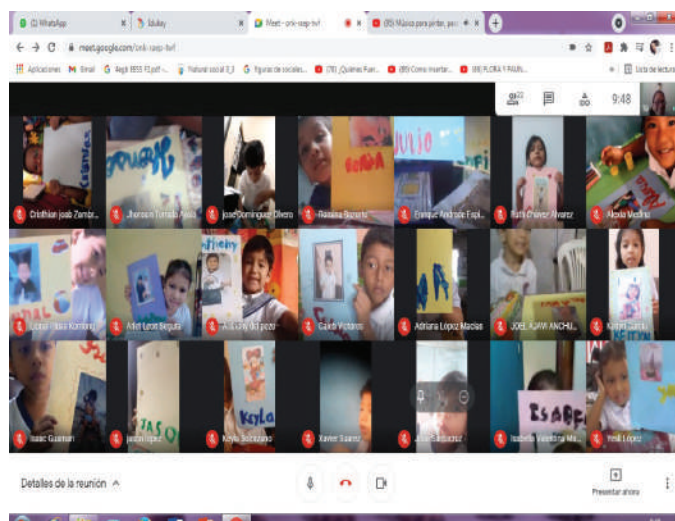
(2) WhatsApp
Idukay
Meet - onk-rasp-twf
(95) Música para pintar, pen

meet.google.com/onk-rasp-twf

Aplicaciones Gmail Regl 8855 F1.pdf Natural social 3_3 figuras de sociales (78) ¿Quiénes Fuer... (89) Cómo insertar... (68) FLORA Y FAUN... Lista de lectura

9:48

Cristhian Jacob Zambr...
Jhonsom Tomala Awila
José Domínguez Olvera
Roxana Bazurto
Enrique Andrade Espi...
Ruth Chavez Alvarez
Alexia Medina
Lionel Moira Romero
Allen Leon Segura
Anthony del pozo
Caleb Victores
Adriana Lopez Macias
JOEL ADAM ANCHU...
Kristel García
Isaac Guzman
Jason Lopez
Keyla Solorzano
Xavier Suarez
Juan Sanchez
Isabella Valentina Ma...
Yesli Lopez

Detalles de la reunión
Presentar ahora